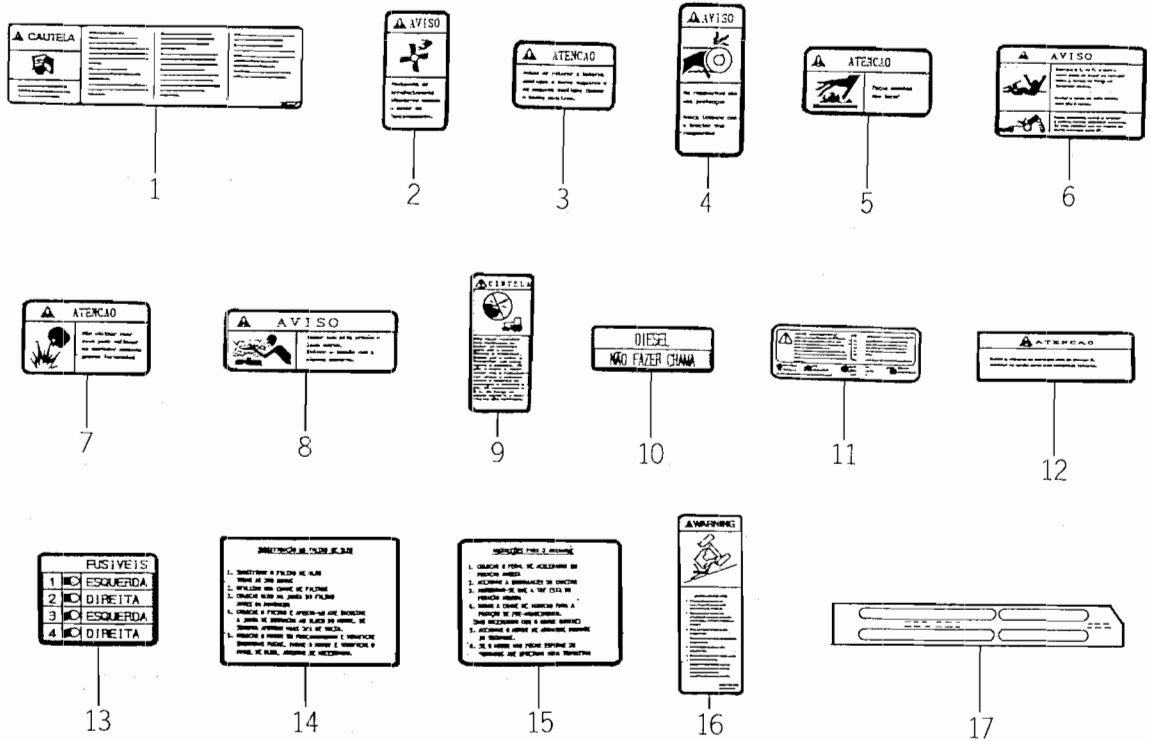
CAUTELA

1

AVISO

2

ATENCAO

3

AVISO

4

ATENCAO

5

AVISO

6

ATENCAO

7

AVISO

8

CAUTELA

9

DIESEL
NÃO FAZER CHAMA

10

11

ATENCAO

12

FUSIVEIS
| 1 | ESQUERDA |
|---|---|
| 2 | DIREITA |
| 3 | ESQUERDA |
| 4 | DIREITA |

13

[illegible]

14

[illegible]

15

WARNING

16

17